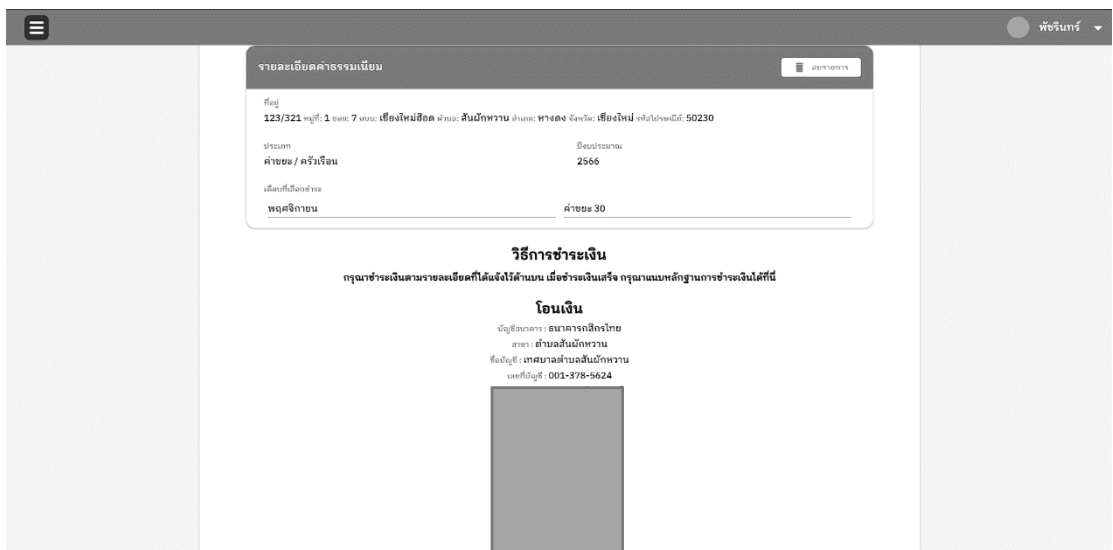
พัชรินทร์

รายละเอียดค่าธรรมเนียม

ลบรายการ

ที่อยู่
123/321 หมู่ที่: 1 ซอย: 7 ถนน: เชียงใหม่ฮ็อด ตำบล: สันผักหวาน อำเภอ: หางดง จังหวัด: เชียงใหม่ รหัสไปรษณีย์: 50230

ประเภท
ค่าขยะ / ครัวเรือน

ปีงบประมาณ
2566

เดือนที่เลือกชำระ
พฤศจิกายน

ค่าขยะ 30

วิธีการชำระเงิน

กรุณาชำระเงินตามรายละเอียดที่ได้แจ้งไว้ด้านบน เมื่อชำระเงินเสร็จ กรุณาแนบหลักฐานการชำระเงินได้ที่นี่

โอนเงิน

บัญชีธนาคาร : ธนาคารกสิกรไทย
สาขา : ตำบลสันผักหวาน
ชื่อบัญชี : เทศบาลตำบลสันผักหวาน
เลขที่บัญชี : 001-378-5624